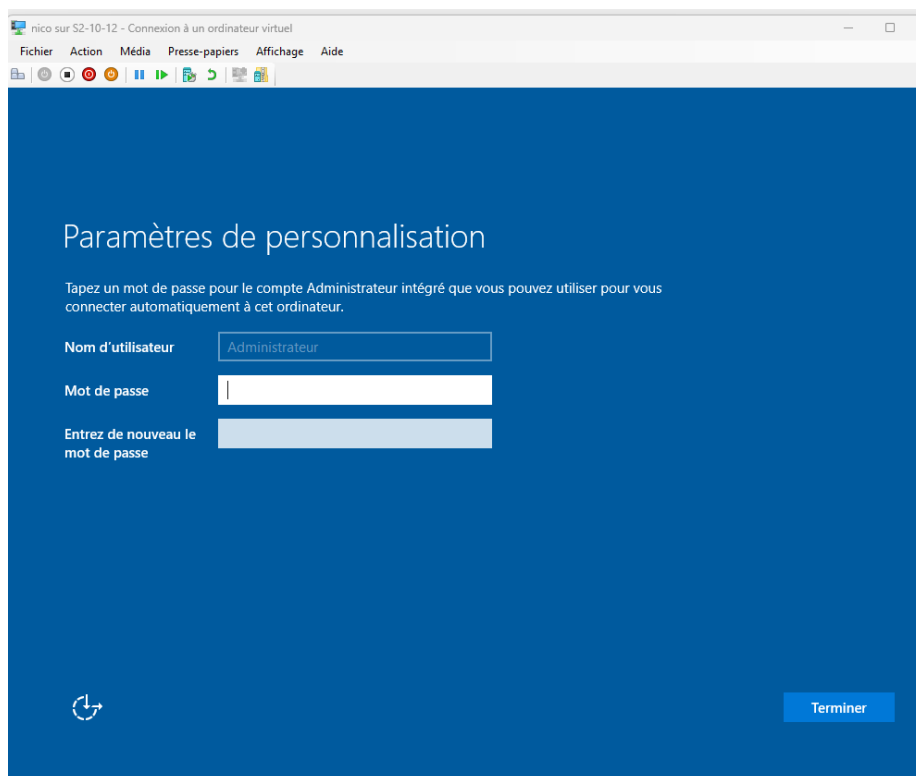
nico sur S2-10-12 - Connexion à un ordinateur virtuel

Fichier Action Média Presse-papiers Affichage Aide

Paramètres de personnalisation

Tapez un mot de passe pour le compte Administrateur intégré que vous pouvez utiliser pour vous connecter automatiquement à cet ordinateur.

Nom d'utilisateur
Administrateur

Mot de passe

Entrez de nouveau le mot de passe

Terminer